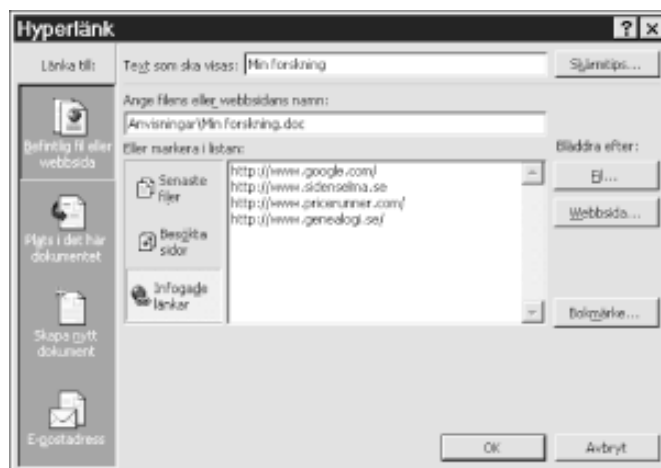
Hyperlänk

?

Länka till:

Befintlig fil eller webbsida

Plats i det här dokumentet

Skapa nytt dokument

E-postadress

Text som ska visas: Min forskning

Skärmtips...

Ange filens eller webbsidans namn:

Anvisningar\Min forskning.doc

Eller markera i listan:

Senaste filer

Besökta sidor

Infogade länkar

http://www.google.com/
http://www.sidenselma.se
http://www.pricerunner.com/
http://www.genealogi.se/

Bläddra efter:

Fil...

Webbsida...

Bokmärke...

OK

Avbryt